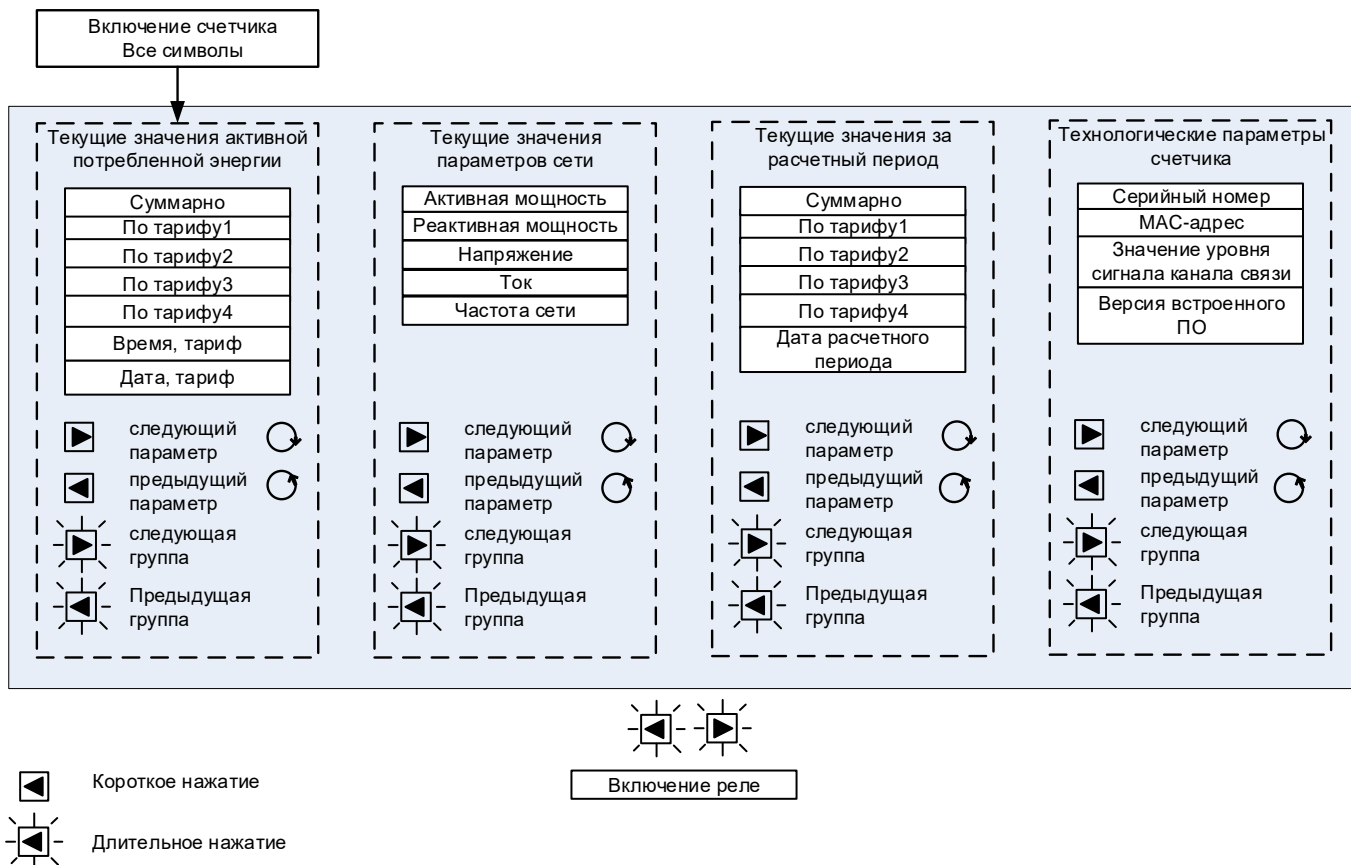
Включение счетчика
Все символы

Текущие значения активной потребленной энергии

Суммарно
По тарифу1
По тарифу2
По тарифу3
По тарифу4
Время, тариф
Дата, тариф

следующий параметр
предыдущий параметр
следующая группа
Предыдущая группа

Текущие значения параметров сети

Активная мощность
Реактивная мощность
Напряжение
Ток
Частота сети

следующий параметр
предыдущий параметр
следующая группа
Предыдущая группа

Текущие значения за расчетный период

Суммарно
По тарифу1
По тарифу2
По тарифу3
По тарифу4
Дата расчетного периода

следующий параметр
предыдущий параметр
следующая группа
Предыдущая группа

Технологические параметры счетчика

Серийный номер
МАС-адрес
Значение уровня сигнала канала связи
Версия встроенного ПО

следующий параметр
предыдущий параметр
следующая группа
Предыдущая группа

Включение реле

Короткое нажатие

Длительное нажатие